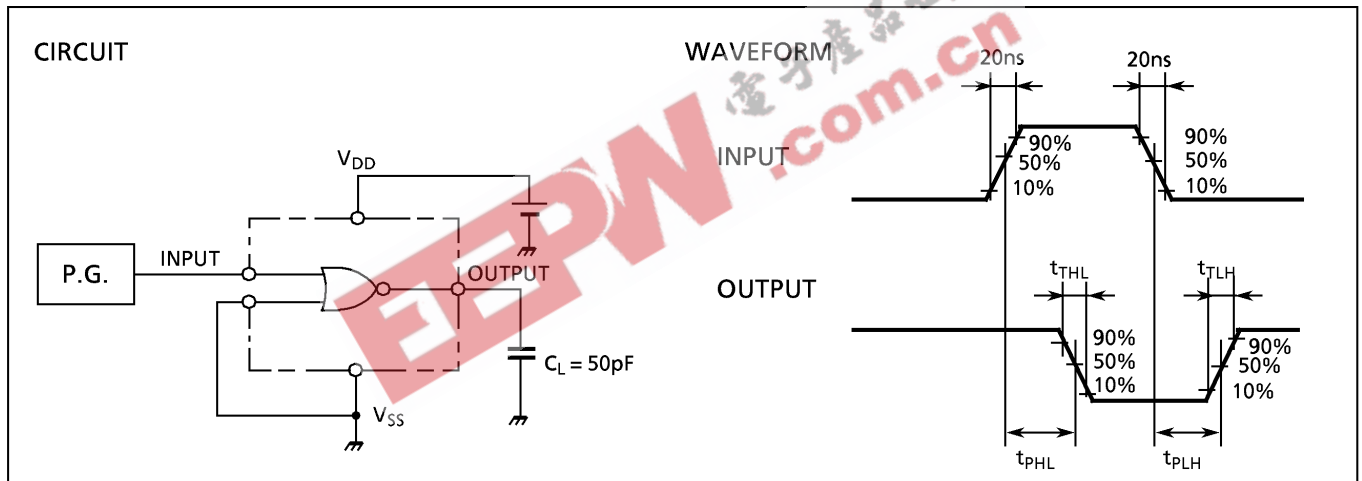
CIRCUIT

$V_{DD}$

P.G.

INPUT

OUTPUT

$C_L = 50pF$

$V_{SS}$

WAVEFORM

20ns

20ns

INPUT

90%
50%
10%

90%
50%
10%

OUTPUT

$t_{THL}$

$t_{TLH}$

90%
50%
10%

90%
50%
10%

$t_{PHL}$

$t_{PLH}$

电子产品世界

EEPW.com.cn